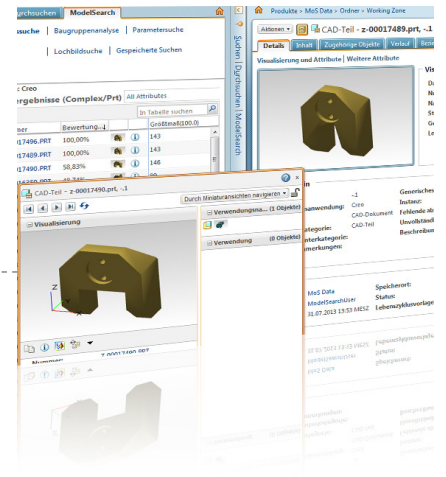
urchsuchen | ModelSearch

suche | Baugruppenanalyse | Parametersuche

| Lochbildsuche | Gespeicherte Suchen

s Creo

ergebnisse (Complex/Prt) All Attributes

In Tabelle suchen

| mer | Bewertung | | Größtmaß(100.0) |
|---|---|---|---|
| 17496.PRT | 100,00% | | 143 |
| 17489.PRT | 100,00% | | 143 |
| 7490.PRT | 50,83% | | 146 |

Suchen | Durchsuchen | ModelSearch

Produkte > MoS Data > Ordner > Working Zone

Aktionen | CAD-Teil - z-00017489.prt, -.1

Details | Inhalt | Zugehörige Objekte | Verlauf | Bezie

Visualisierung und Attribute | Weitere Attribute

CAD-Teil - z-00017490.prt, -.1

Durch Miniaturansichten navigieren

Visualisierung

Verwendungsna... (1 Objekte)

Verwendung (0 Objekte)

anwendung: -1 Creo
ategorie: CAD-Dokument
nterkategorie: CAD-Teil
merkungen:

Generisches
Instanz:
Fehlende ab
Unvollständ
Beschreibun

MoS Data
ModelSearchUser
31.07.2013 13:53 MESZ

Speicherort:
Status:
Lebenszyklusvorlage

Nummer: z-00017490.PRT